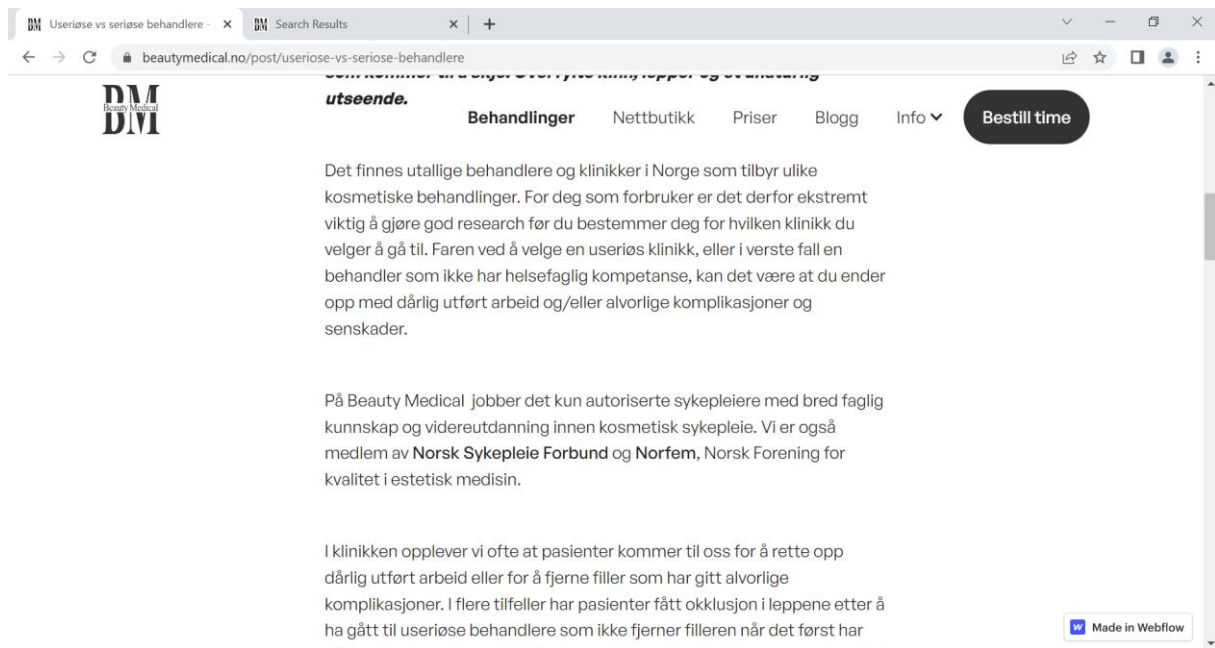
BM Useriøse vs seriøse behandlere - ×
BM Search Results ×
+

beautymedical.no/post/useriose-vs-seriose-behandlere

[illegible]
utseende.

BM
Beauty Medical

Behandlinger Nettbutikk Priser Blogg Info Bestill time

Det finnes utallige behandlere og klinikker i Norge som tilbyr ulike kosmetiske behandlinger. For deg som forbruker er det derfor ekstremt viktig å gjøre god research før du bestemmer deg for hvilken klinikk du velger å gå til. Faren ved å velge en useriøs klinikk, eller i verste fall en behandler som ikke har helsefaglig kompetanse, kan det være at du ender opp med dårlig utført arbeid og/eller alvorlige komplikasjoner og senskader.

På Beauty Medical jobber det kun autoriserte sykepleiere med bred faglig kunnskap og videreutdanning innen kosmetisk sykepleie. Vi er også medlem av Norsk Sykepleie Forbund og Norfem, Norsk Forening for kvalitet i estetisk medisin.

I klinikken opplever vi ofte at pasienter kommer til oss for å rette opp dårlig utført arbeid eller for å fjerne filler som har gitt alvorlige komplikasjoner. I flere tilfeller har pasienter fått okklusjon i leppene etter å ha gått til useriøse behandlere som ikke fjerner filleren når det først har

Made in Webflow